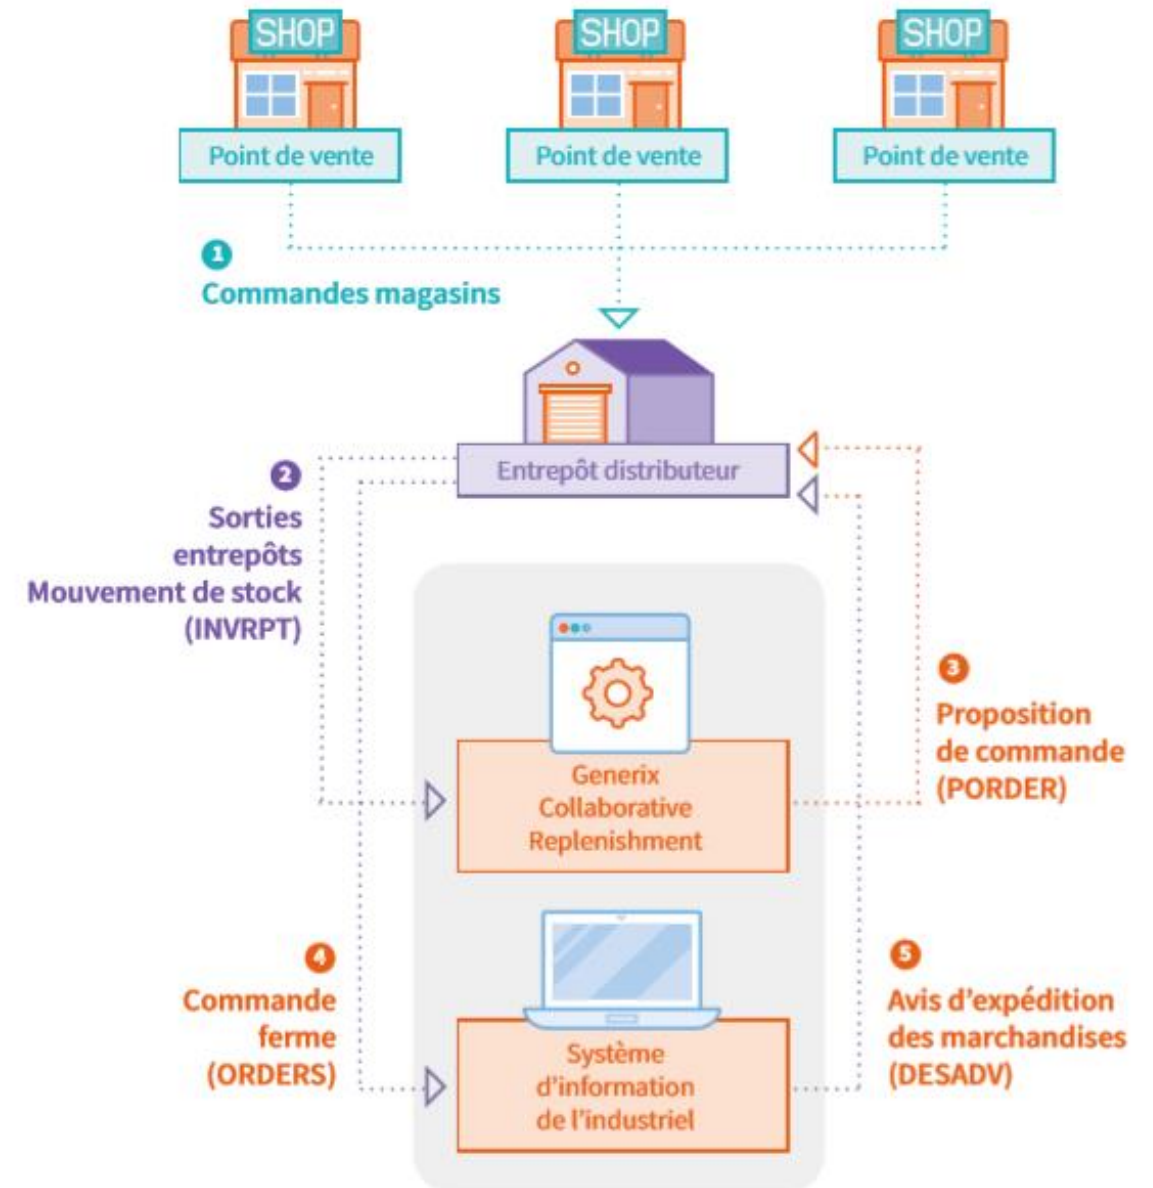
SHOP
Point de vente

SHOP
Point de vente

SHOP
Point de vente

1
Commandes magasins

Entrepôt distributeur

2
Sorties entrepôts Mouvement de stock (INVRPT)

3
Proposition de commande (PORDER)

Generix Collaborative Replenishment

4
Commande ferme (ORDERS)

5
Avis d'expédition des marchandises (DESADV)

Système d'information de l'industriel